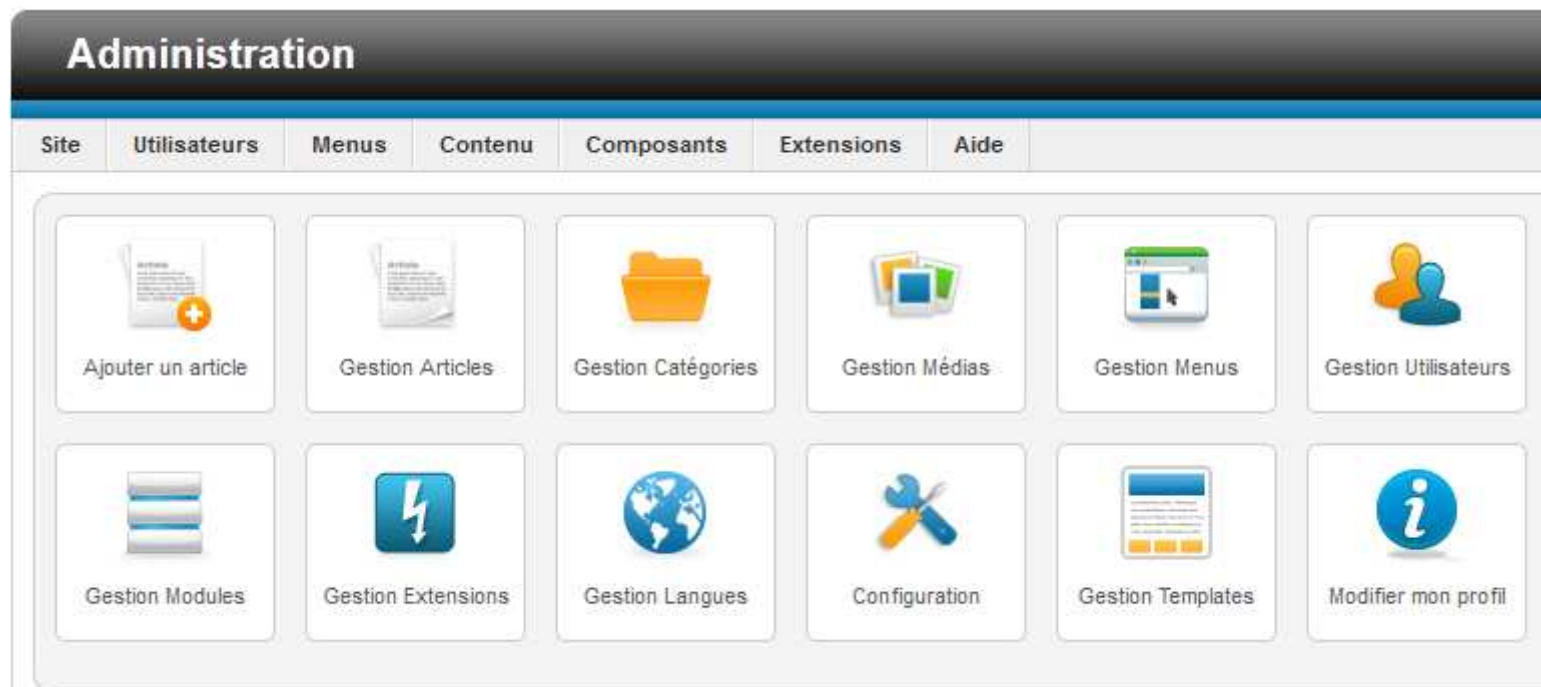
Administration

Site Utilisateurs Menus Contenu Composants Extensions Aide

Ajouter un article

Gestion Articles

Gestion Catégories

Gestion Médias

Gestion Menus

Gestion Utilisateurs

Gestion Modules

Gestion Extensions

Gestion Langues

Configuration

Gestion Templates

Modifier mon profil